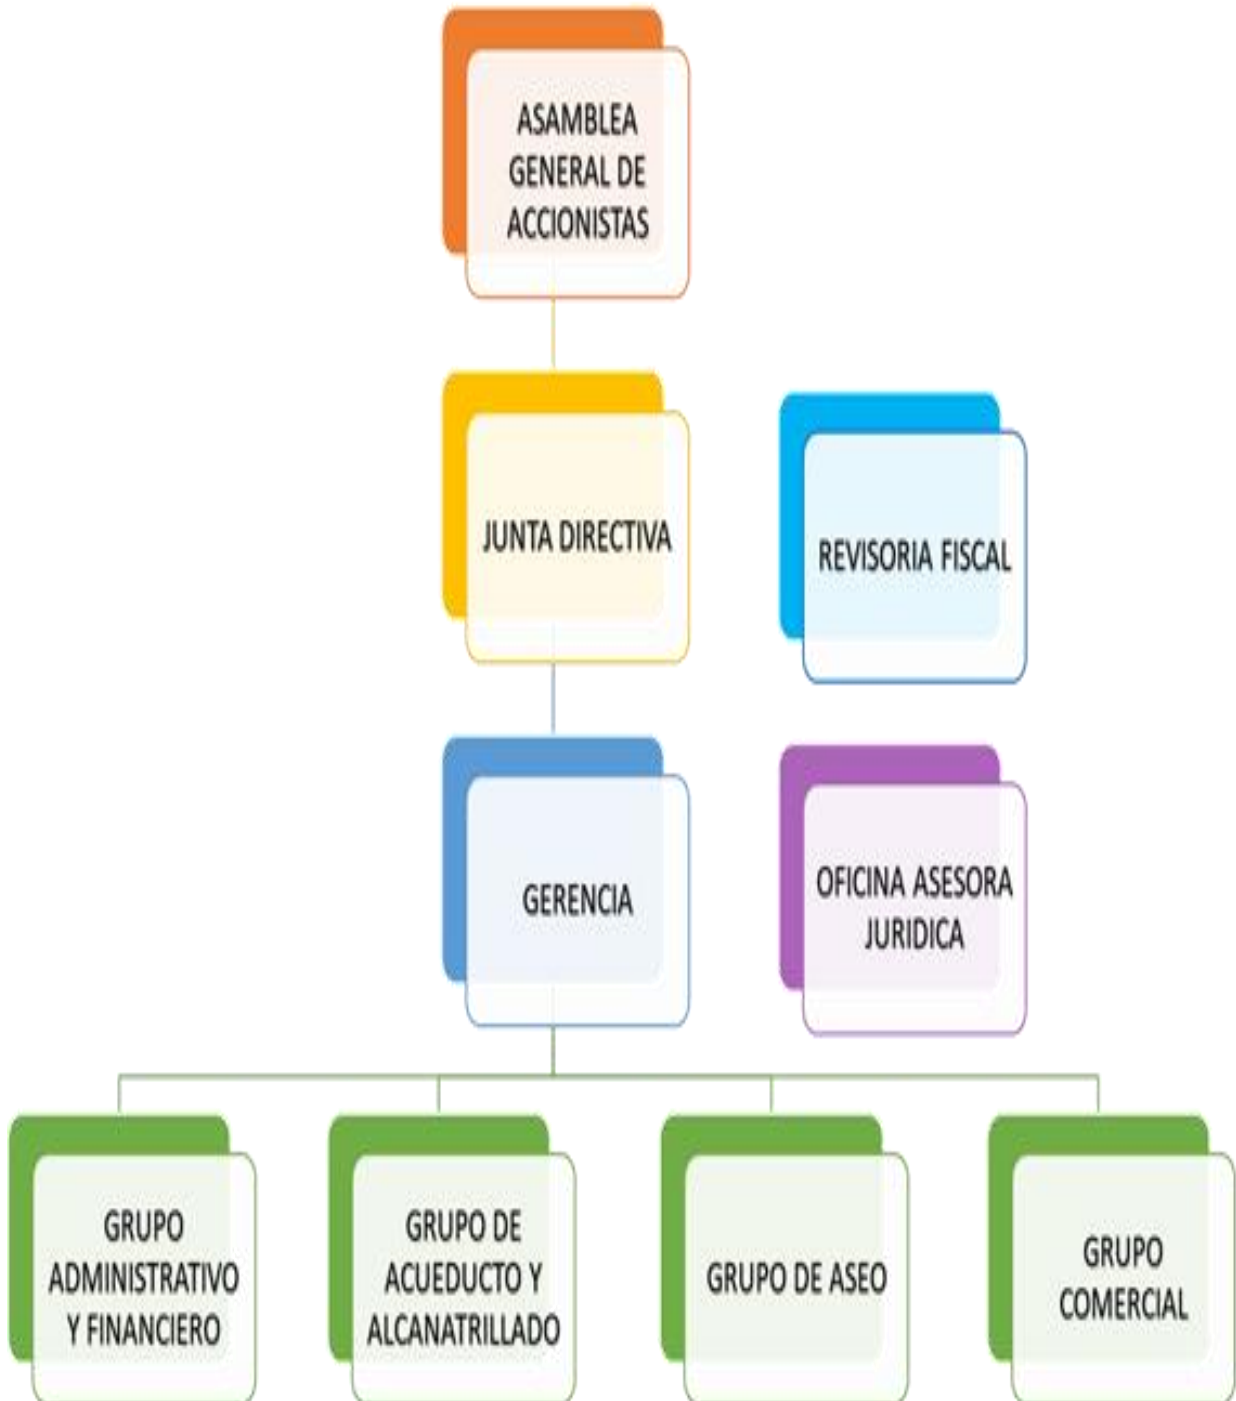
ASAMBLEA GENERAL DE ACCIONISTAS

JUNTA DIRECTIVA

REVISORIA FISCAL

GERENCIA

OFICINA ASESORA JURIDICA

GRUPO ADMINISTRATIVO Y FINANCIERO

GRUPO DE ACUEDUCTO Y ALCANATRILLADO

GRUPO DE ASEO

GRUPO COMERCIAL